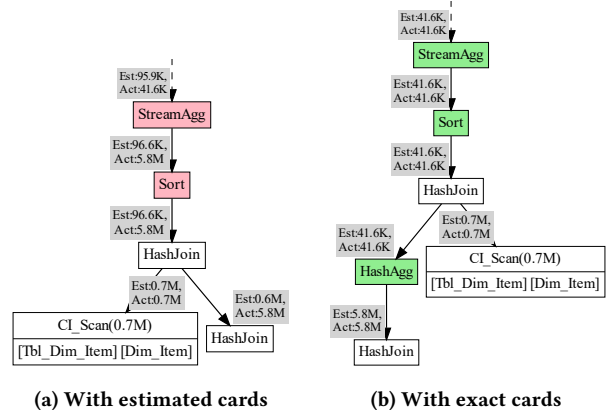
Est:95.9K, Act:41.6K

StreamAgg

Est:96.6K, Act:5.8M

Sort

Est:96.6K, Act:5.8M

HashJoin

Est:0.7M, Act:0.7M

CI_Scan(0.7M)

[Tbl_Dim_Item] [Dim_Item]

Est:0.6M, Act:5.8M

HashJoin

(a) With estimated cards

Est:41.6K, Act:41.6K

StreamAgg

Est:41.6K, Act:41.6K

Sort

Est:41.6K, Act:41.6K

HashJoin

Est:41.6K, Act:41.6K

HashAgg

Est:5.8M, Act:5.8M

HashJoin

Est:0.7M, Act:0.7M

CI_Scan(0.7M)

[Tbl_Dim_Item] [Dim_Item]

(b) With exact cards